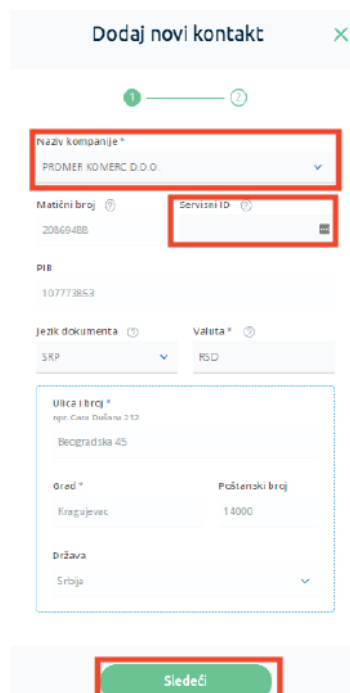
Dodaj novi kontakt

1 2

Naziv kompanije *
PROMER KOMERC D.O.O.

Matični broj
20869488

Servisni ID

PIB
107773853

Jezik dokumenta
SRP

Valuta *
RSD

Ulica i broj *
npr. Cara Dušana 212
Beogradska 45

Grad *
Kragujevac

Poštanski broj
14000

Država
Srbija

Sledeći